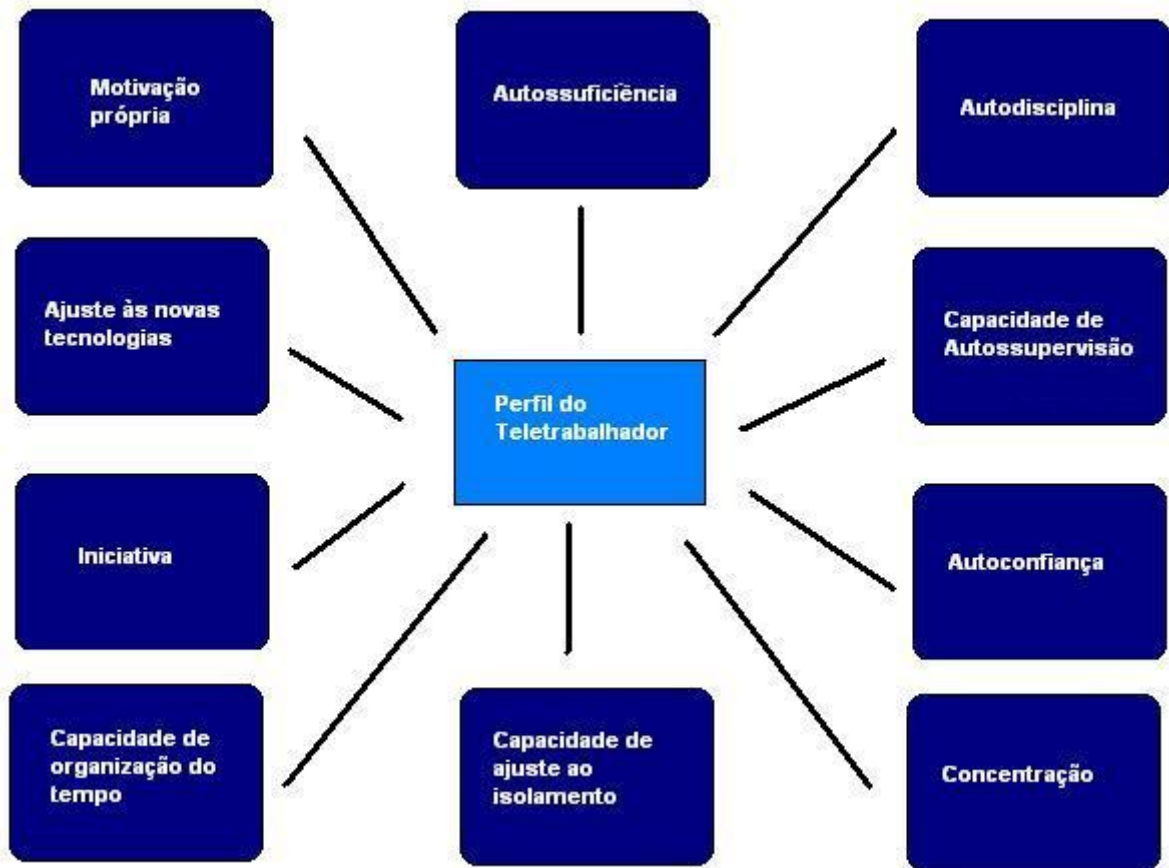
Motivação própria

Autossuficiência

Autodisciplina

Ajuste às novas tecnologias

Perfil do Teletrabalhador

Capacidade de Autossupervisão

Iniciativa

Autoconfiança

Capacidade de organização do tempo

Capacidade de ajuste ao isolamento

Concentração